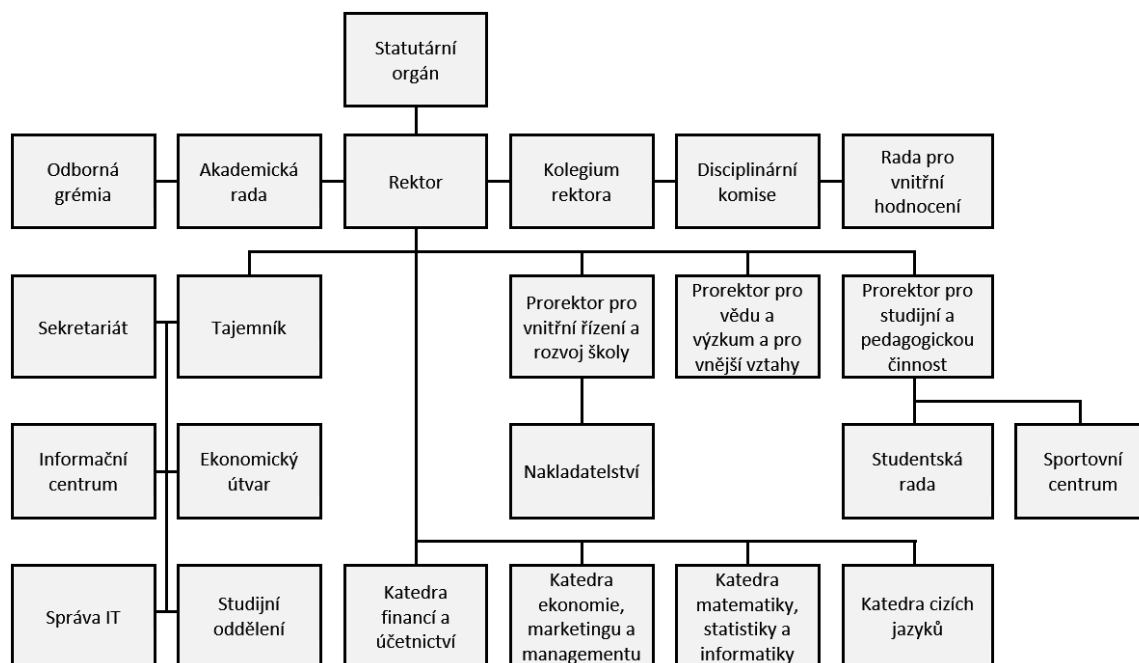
Statutární orgán

Odborná grémia

Akademická rada

Rektor

Kolegium rektora

Disciplinární komise

Rada pro vnitřní hodnocení

Sekretariát

Tajemník

Prorektor pro vnitřní řízení a rozvoj školy

Prorektor pro vědu a výzkum a pro vnější vztahy

Prorektor pro studijní a pedagogickou činnost

Informační centrum

Ekonomický útvar

Nakladatelství

Studentská rada

Sportovní centrum

Správa IT

Studijní oddělení

Katedra financí a účetnictví

Katedra ekonomie, marketingu a managementu

Katedra matematiky, statistiky a informatiky

Katedra cizích jazyků